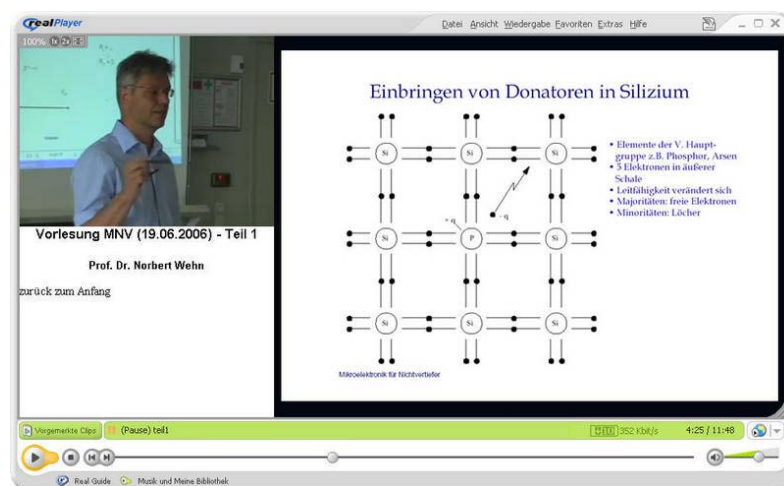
realPlayer

Datei Ansicht Wiedergabe Favoriten Extras Hilfe

100% 1x 2x

Vorlesung MNV (19.06.2006) - Teil 1

Prof. Dr. Norbert Wehn

zurück zum Anfang

Einbringen von Donatoren in Silizium

Si Si Si
Si P Si
Si Si Si

+ q

- q

• Elemente der V. Hauptgruppe z.B. Phosphor, Arsen
• 5 Elektronen in äußerer Schale
• Leitfähigkeit verändert sich
• Majoritäten: freie Elektronen
• Minoritäten: Löcher

Mikroelektronik für Nichtvertiefer

Vorgemerkte Clips

(Pause) teil1

352 Kbit/s

4:25 / 11:48

Real Guide

Musik und Meine Bibliothek